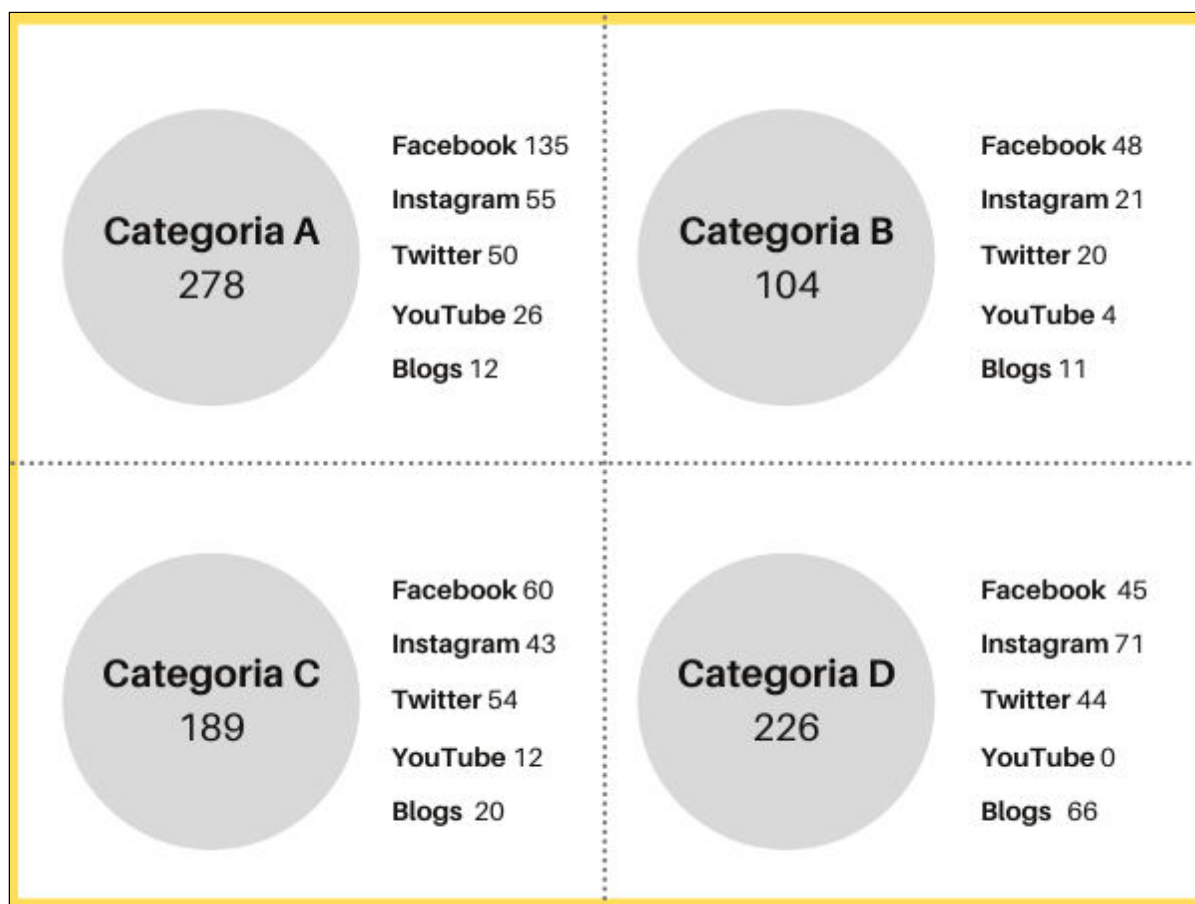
Categoria A
278

Facebook 135
Instagram 55
Twitter 50
YouTube 26
Blogs 12

Categoria B
104

Facebook 48
Instagram 21
Twitter 20
YouTube 4
Blogs 11

Categoria C
189

Facebook 60
Instagram 43
Twitter 54
YouTube 12
Blogs 20

Categoria D
226

Facebook 45
Instagram 71
Twitter 44
YouTube 0
Blogs 66